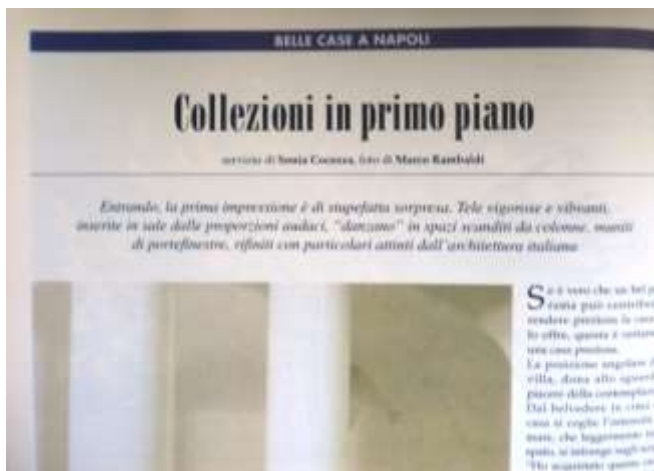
BELLE CASE A NAPOLI

Collezioni in primo piano

servizio di Sonia Cocozza, foto di Marco Rambaldi

Entrando, la prima impressione è di stupefatta sorpresa. Tele vigorose e vibranti, inserite in sale dalle proporzioni audaci, "danzano" in spazi scanditi da colonne, montanti di portefinestre, rifiniti con particolari attinti dall'architettura italiana

Se è vero che un bel p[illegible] esterno può contribuir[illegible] rendere prezioso la cas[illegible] lo offre, questa è certam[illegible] una casa preziosa.
La posizione angolare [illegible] villa, dona alto sguard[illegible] piacere della contemplazi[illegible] Dal belvedere in cima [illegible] casa si coglie l'immensi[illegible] mare, che leggermente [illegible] spalle, si infrange sugli sc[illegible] "Ho acquistato questa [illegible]